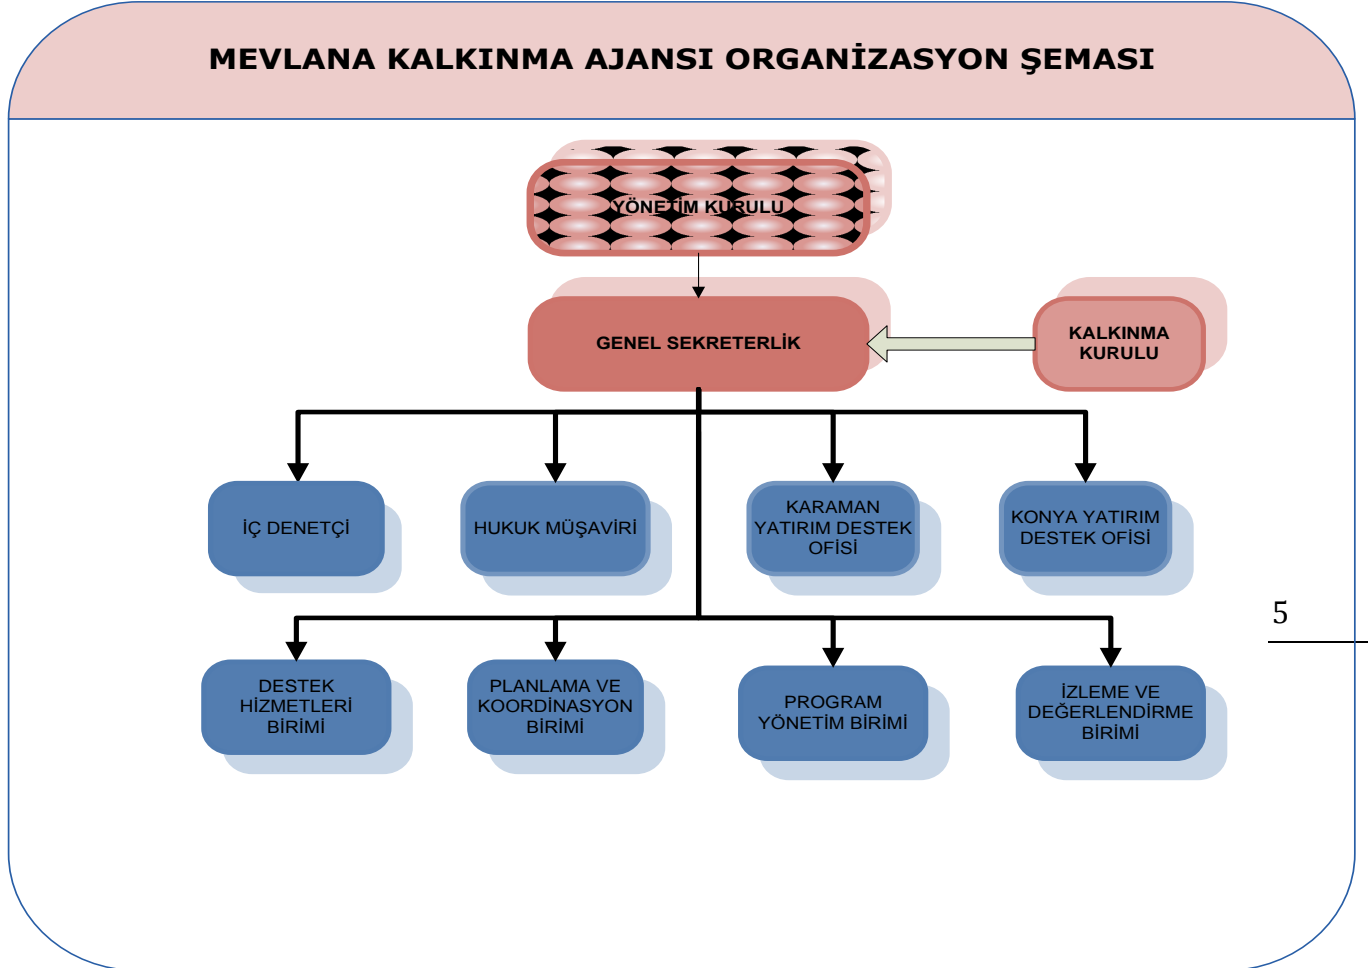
MEVLANA KALKINMA AJANSI ORGANİZASYON ŞEMASI

YÖNETİM KURULU

GENEL SEKRETERLİK

KALKINMA KURULU

İÇ DENETÇİ

HUKUK MÜŞAVİRİ

KARAMAN YATIRIM DESTEK OFİSİ

KONYA YATIRIM DESTEK OFİSİ

DESTEK HİZMETLERİ BİRİMİ

PLANLAMA VE KOORDİNASYON BİRİMİ

PROGRAM YÖNETİM BİRİMİ

İZLEME VE DEĞERLENDİRME BİRİMİ

5